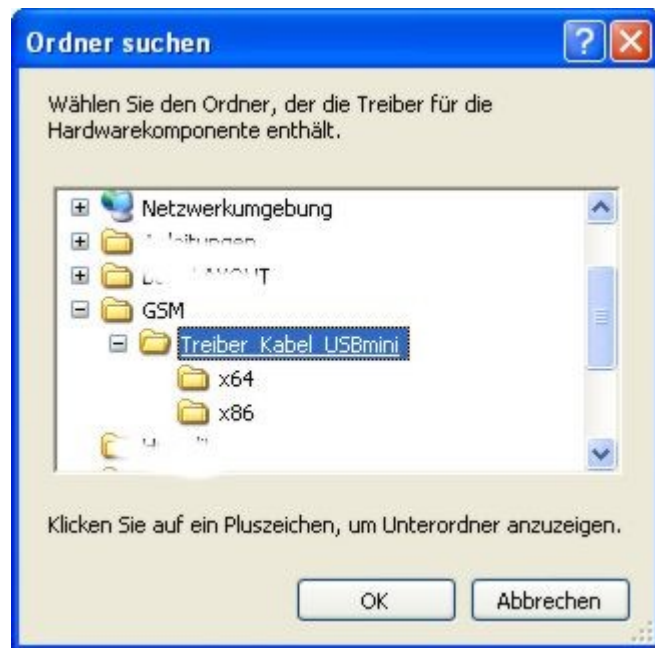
Ordner suchen

?

Wählen Sie den Ordner, der die Treiber für die Hardwarekomponente enthält.

Netzwerkumgebung

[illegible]

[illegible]

GSM

Treiber_Kabel_USBmini

x64

x86

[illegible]

Klicken Sie auf ein Pluszeichen, um Unterordner anzuzeigen.

OK

Abbrechen